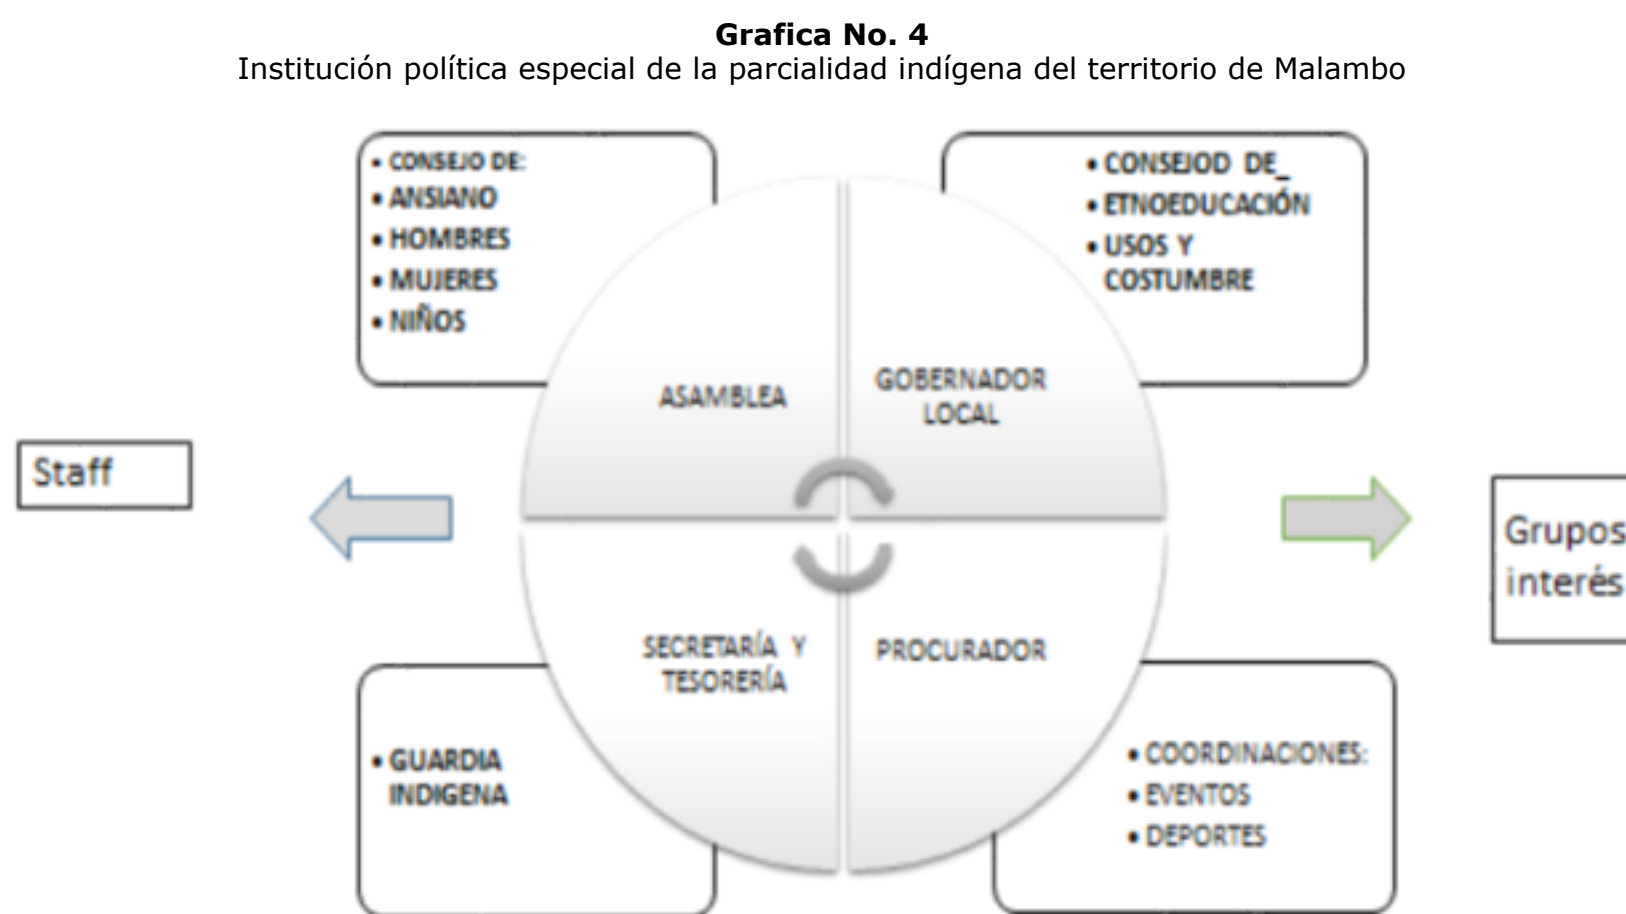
**Grafica No. 4**
Institución política especial de la parcialidad indígena del territorio de Malambo

• CONSEJO DE:
• ANSIANO
• HOMBRES
• MUJERES
• NIÑOS

• CONSEJOD DE_
• ETNOEDUCACIÓN
• USOS Y COSTUMBRE

ASAMBLEA

GOBERNADOR LOCAL

Staff

Grupos
interés

SECRETARÍA Y TESORERÍA

PROCURADOR

• GUARDIA INDIGENA

• COORDINACIONES:
• EVENTOS
• DEPORTES